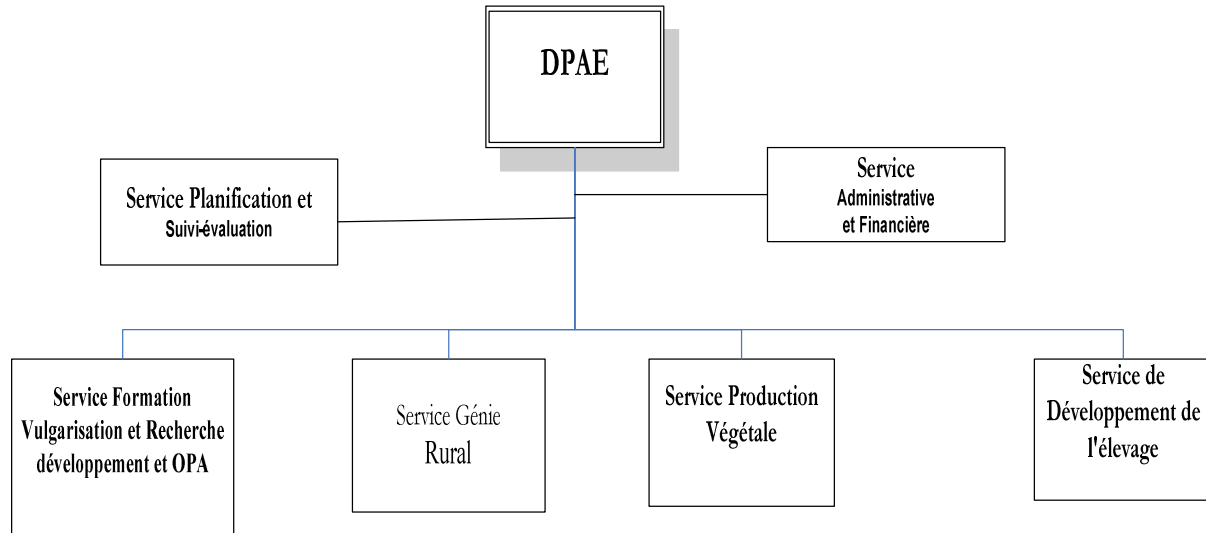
DPAE

Service Planification et Suivi-évaluation

Service Administrative et Financière

Service Formation Vulgarisation et Recherche développement et OPA

Service Génie Rural

Service Production Végétale

Service de Développement de l'élevage